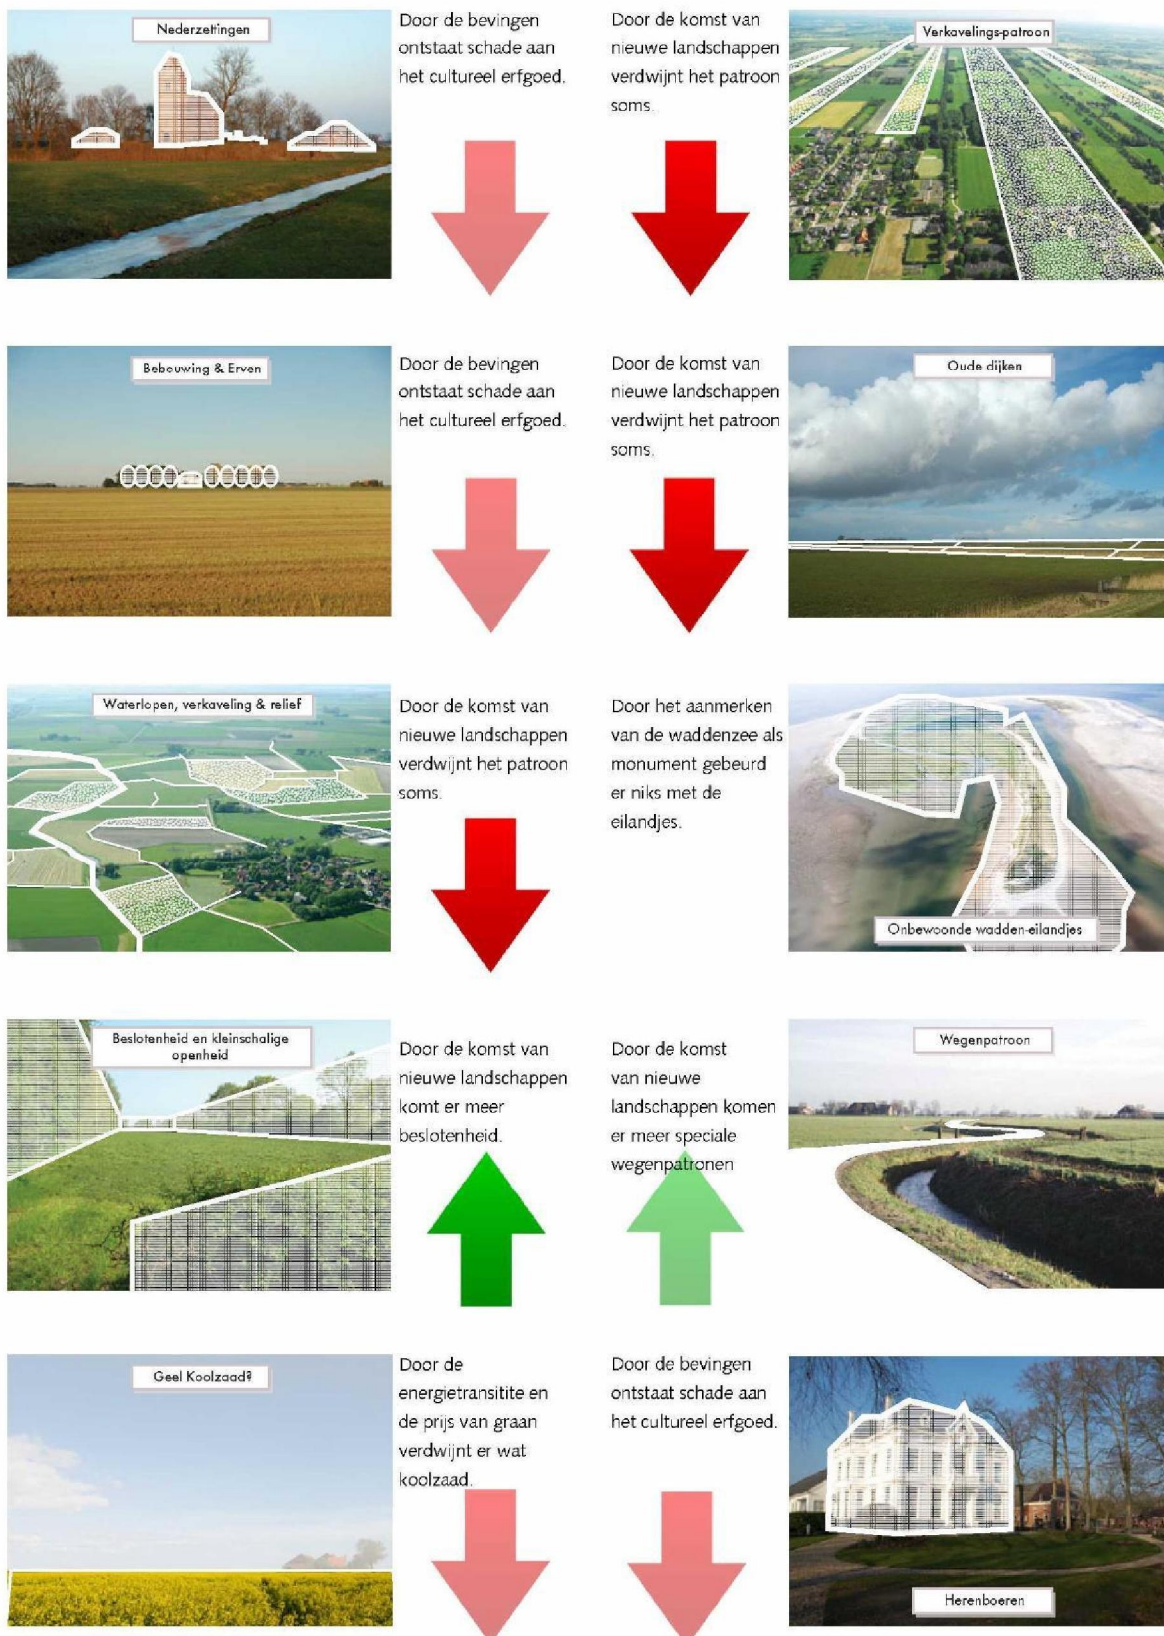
Nederzettingen

Door de bevingen ontstaat schade aan het cultureel erfgoed.

Door de komst van nieuwe landschappen verdwijnt het patroon soms.

Verkavelings-patroon

Bebouwing & Erven

Door de bevingen ontstaat schade aan het cultureel erfgoed.

Door de komst van nieuwe landschappen verdwijnt het patroon soms.

Oude dijken

Waterlopen, verkaveling & relief

Door de komst van nieuwe landschappen verdwijnt het patroon soms.

Door het aanmerken van de waddenzee als monument gebeurd er niks met de eilandjes.

Onbewoonde wadden-eilandjes

Beslotenheid en kleinschalige openheid

Door de komst van nieuwe landschappen komt er meer beslotenheid.

Door de komst van nieuwe landschappen komen er meer speciale wegenpatronen

Wegenpatroon

Geel Koolzaad?

Door de energietransitite en de prijs van graan verdwijnt er wat koolzaad.

Door de bevingen ontstaat schade aan het cultureel erfgoed.

Herenboeren